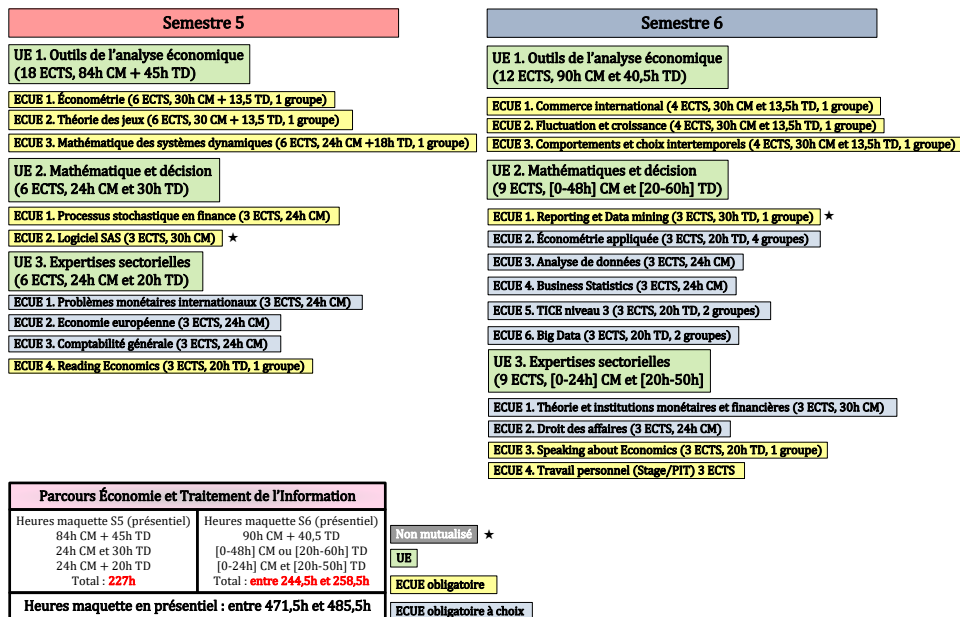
Semestre 5

UE 1. Outils de l'analyse économique
(18 ECTS, 84h CM + 45h TD)

ECUE 1. Économétrie (6 ECTS, 30h CM + 13,5 TD, 1 groupe)

ECUE 2. Théorie des jeux (6 ECTS, 30 CM + 13,5 TD, 1 groupe)

ECUE 3. Mathématique des systèmes dynamiques (6 ECTS, 24h CM +18h TD, 1 groupe)

UE 2. Mathématique et décision
(6 ECTS, 24h CM et 30h TD)

ECUE 1. Processus stochastique en finance (3 ECTS, 24h CM)

ECUE 2. Logiciel SAS (3 ECTS, 30h CM) ★

UE 3. Expertises sectorielles
(6 ECTS, 24h CM et 20h TD)

ECUE 1. Problèmes monétaires internationaux (3 ECTS, 24h CM)

ECUE 2. Economie européenne (3 ECTS, 24h CM)

ECUE 3. Comptabilité générale (3 ECTS, 24h CM)

ECUE 4. Reading Economics (3 ECTS, 20h TD, 1 groupe)

Semestre 6

UE 1. Outils de l'analyse économique
(12 ECTS, 90h CM et 40,5h TD)

ECUE 1. Commerce international (4 ECTS, 30h CM et 13,5h TD, 1 groupe)

ECUE 2. Fluctuation et croissance (4 ECTS, 30h CM et 13,5h TD, 1 groupe)

ECUE 3. Comportements et choix intertemporels (4 ECTS, 30h CM et 13,5h TD, 1 groupe)

UE 2. Mathématiques et décision
(9 ECTS, [0-48h] CM et [20-60h] TD)

ECUE 1. Reporting et Data mining (3 ECTS, 30h TD, 1 groupe) ★

ECUE 2. Économétrie appliquée (3 ECTS, 20h TD, 4 groupes)

ECUE 3. Analyse de données (3 ECTS, 24h CM)

ECUE 4. Business Statistics (3 ECTS, 24h CM)

ECUE 5. TICE niveau 3 (3 ECTS, 20h TD, 2 groupes)

ECUE 6. Big Data (3 ECTS, 20h TD, 2 groupes)

UE 3. Expertises sectorielles
(9 ECTS, [0-24h] CM et [20h-50h]

ECUE 1. Théorie et institutions monétaires et financières (3 ECTS, 30h CM)

ECUE 2. Droit des affaires (3 ECTS, 24h CM)

ECUE 3. Speaking about Economics (3 ECTS, 20h TD, 1 groupe)

ECUE 4. Travail personnel (Stage/PIT) 3 ECTS

Parcours Économie et Traitement de l'Information

| Heures maquette S5 (présentiel) | Heures maquette S6 (présentiel) |
|---|---|
| 84h CM + 45h TD<br>24h CM et 30h TD<br>24h CM + 20h TD<br>Total : 227h | 90h CM + 40,5 TD<br>[0-48h] CM ou [20h-60h] TD<br>[0-24h] CM et [20h-50h] TD<br>Total : entre 244,5h et 258,5h |

Heures maquette en présentiel : entre 471,5h et 485,5h

Non mutualisé ★

UE

ECUE obligatoire

ECUE obligatoire à choix